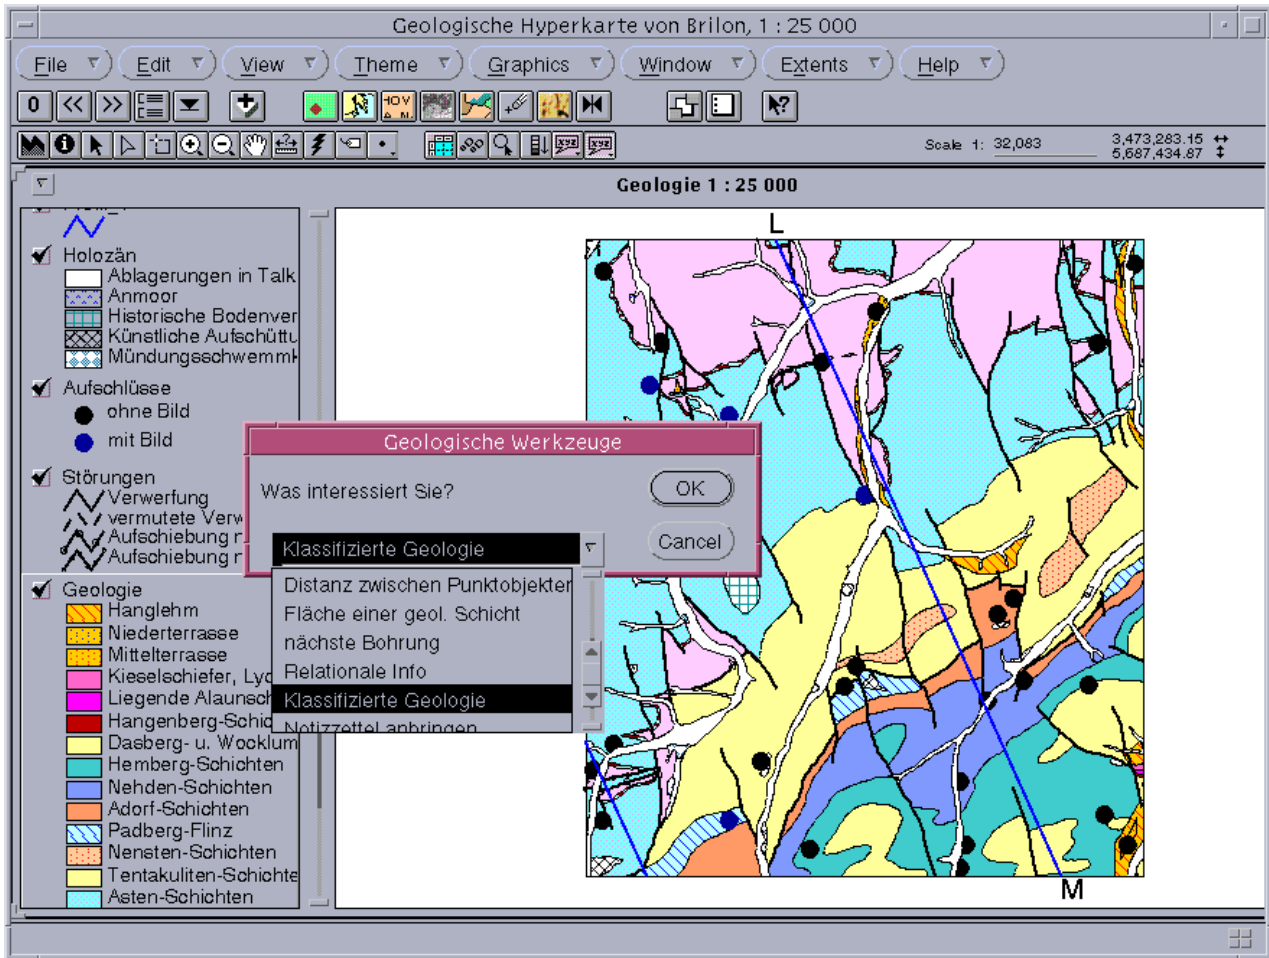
Geologische Hyperkarte von Brilon, 1 : 25 000

File Edit View Theme Graphics Window Extents Help

0

Scale 1: 32,083

3,473,283.15
5,687,434.87

Geologie 1 : 25 000

Holozän
Ablagerungen in Talk
Anmoor
Historische Bodenver
Künstliche Aufschüttu
Mündungsschwemmk

Aufschlüsse
ohne Bild
mit Bild

Störungen
Verwerfung
vermutete Verw
Aufschiebung r
Aufschiebung r

Geologie
Hanglehm
Niederterrasse
Mittelterrasse
Kieselschiefer, Lyd
Liegende Alaunsch
Hangenberg-Schic
Dasberg- u. Wocklum
Hemberg-Schichten
Nehden-Schichten
Adorf-Schichten
Padberg-Flinz
Nensten-Schichten
Tentakuliten-Schichte
Asten-Schichten

Geologische Werkzeuge

Was interessiert Sie?

OK

Cancel

Klassifizierte Geologie

Distanz zwischen Punktobjekten
Fläche einer geol. Schicht
nächste Bohrung
Relationale Info
Klassifizierte Geologie
Notizzettel anbringen

L

M